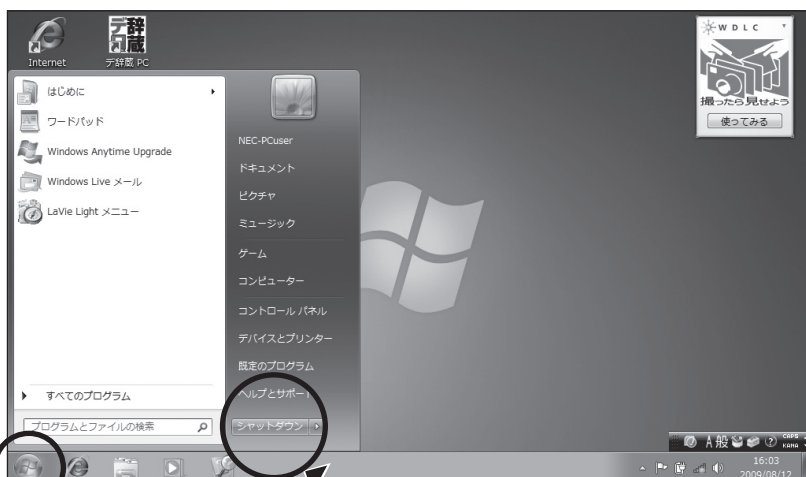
Internet

デ辞蔵 PC

はじめに

ワードパッド

Windows Anytime Upgrade

Windows Live メール

LaVie Light メニュー

すべてのプログラム

プログラムとファイルの検索

NEC-PCuser

ドキュメント

ピクチャ

ミュージック

ゲーム

コンピューター

コントロール パネル

デバイスとプリンター

既定のプログラム

ヘルプとサポート

シャットダウン

WDLC

撮ったら見せよう

使ってみる

A 般

16:03
2009/08/12